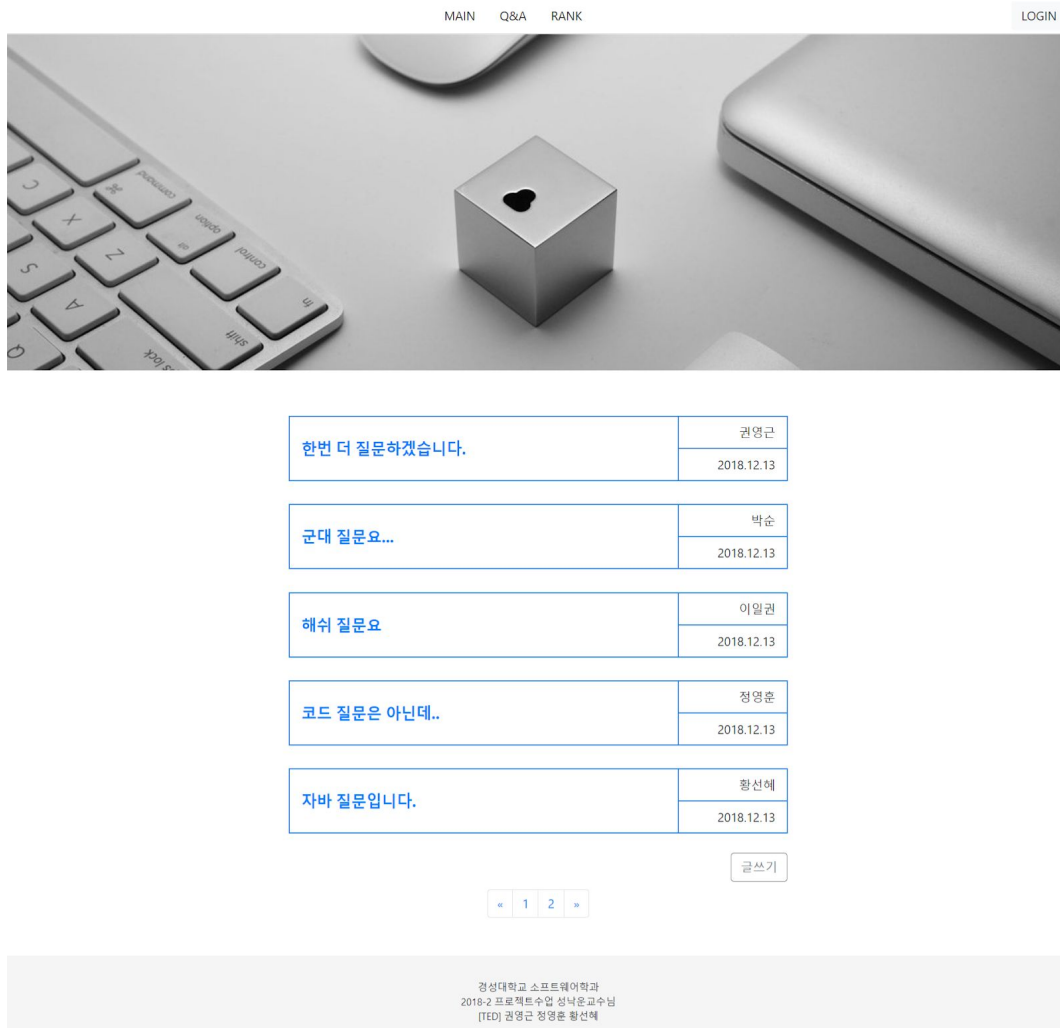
MAIN Q&A RANK

LOGIN

| 한번 더 질문하겠습니다. | 권영근 |
|---|---|
| | 2018.12.13 |

| 군대 질문요... | 박순 |
|---|---|
| | 2018.12.13 |

| 해쉬 질문요 | 이일권 |
|---|---|
| | 2018.12.13 |

| 코드 질문은 아닌데.. | 정영훈 |
|---|---|
| | 2018.12.13 |

| 자바 질문입니다. | 황선혜 |
|---|---|
| | 2018.12.13 |

글쓰기

« 1 2 »

경성대학교 소프트웨어학과
2018-2 프로젝트수업 성낙운교수님
[TED] 권영근 정영훈 황선혜